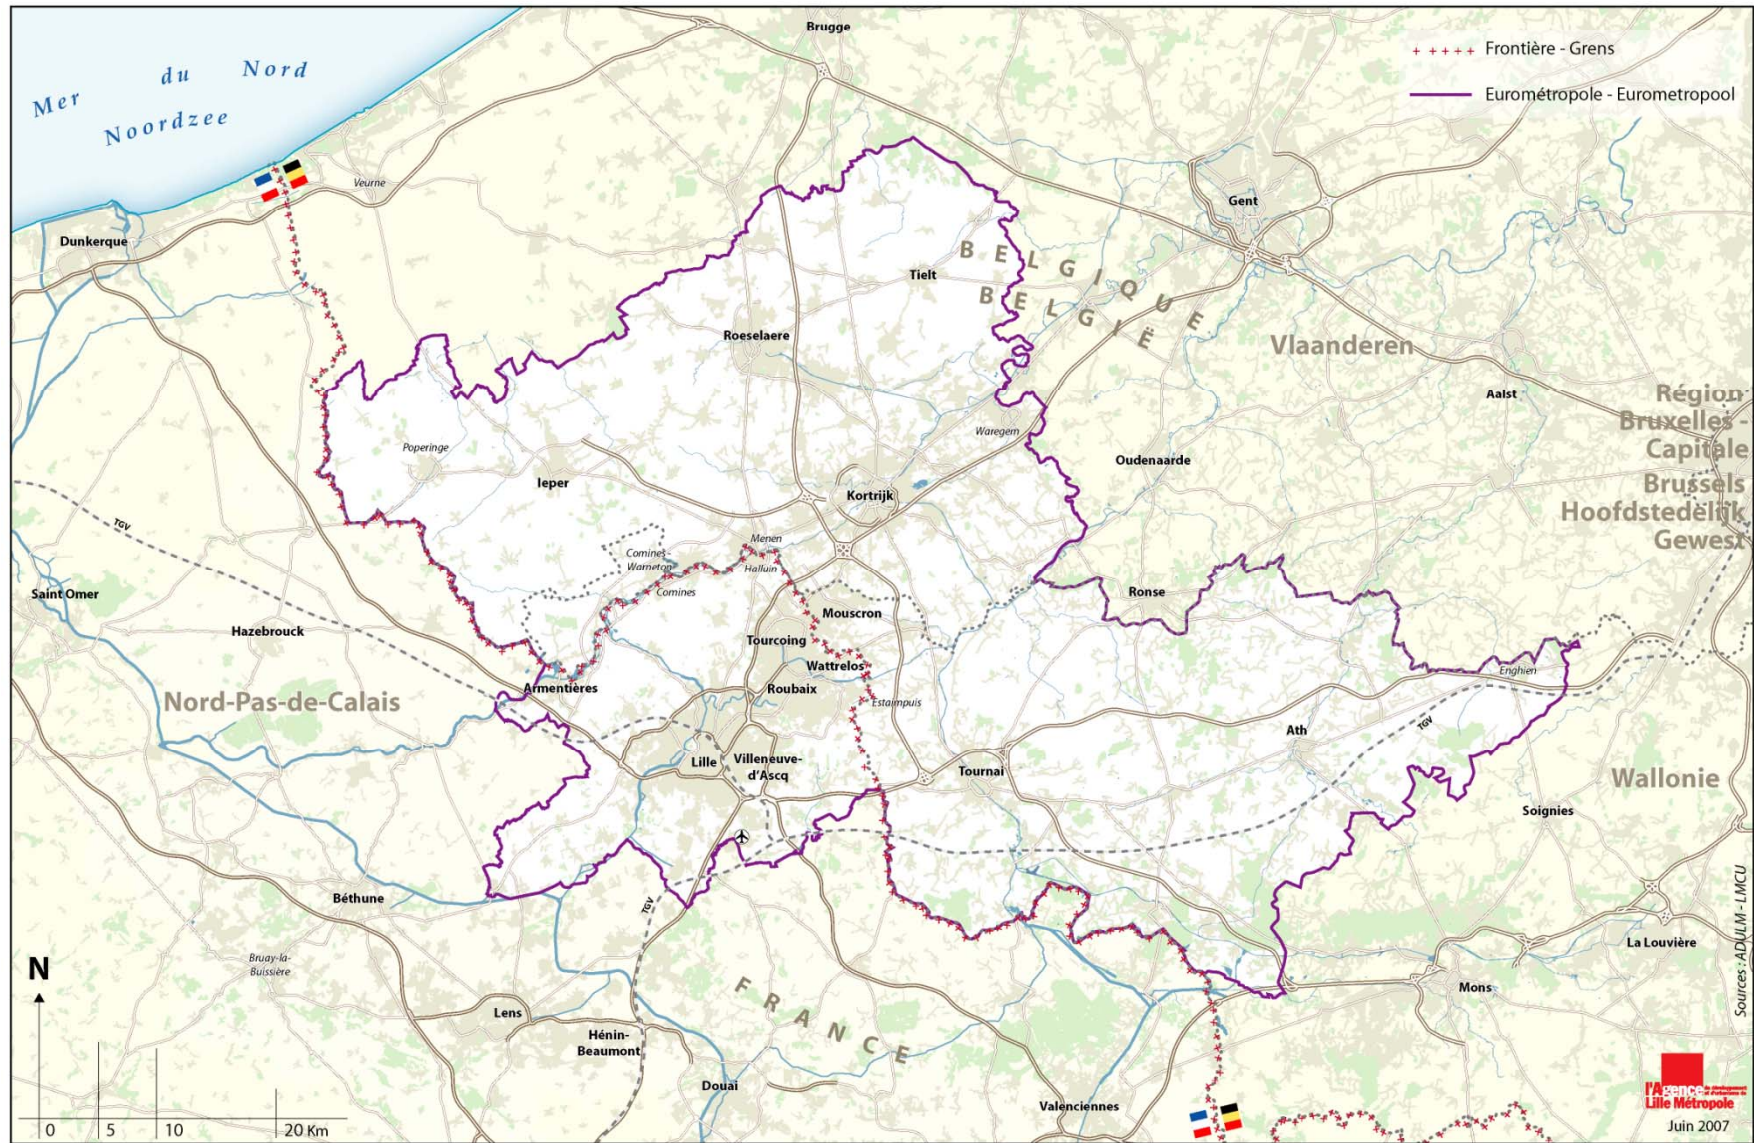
Mer du Nord
Noordzee

Brugge

+ + + + + Frontière - Grens
Eurométropole - Eurometropool

Veurne
Dunkerque
Gent
BELGIQUE
BELGIË
Tielt
Roeselaere
Vlaanderen
Aalst
Région Bruxelles - Capitale
Brussels Hoofdstedelijk Gewest
Waregem
Oudenaarde
Poperinge
Ieper
Kortrijk
TGV
Menen
Comines-Warneton
Halluin
Comines
Saint Omer
Mouscron
Ronse
Hazebrouck
Tourcoing
Wattrelos
Enghien
Armentières
Roubaix
Nord-Pas-de-Calais
Estaimpuis
TGV
Ath
Lille
Villeneuve-d'Ascq
Tournai
Wallonie
Soignies
TGV
Béthune
La Louvière
N
Bruay-la-Buissière
FRANCE
Mons
Lens
Hénin-Beaumont
Douai
Valenciennes
Sources : ADULM - LMCU
0 5 10 20 Km
l'Agence de développement et d'urbanisme de Lille Métropole
Juin 2007